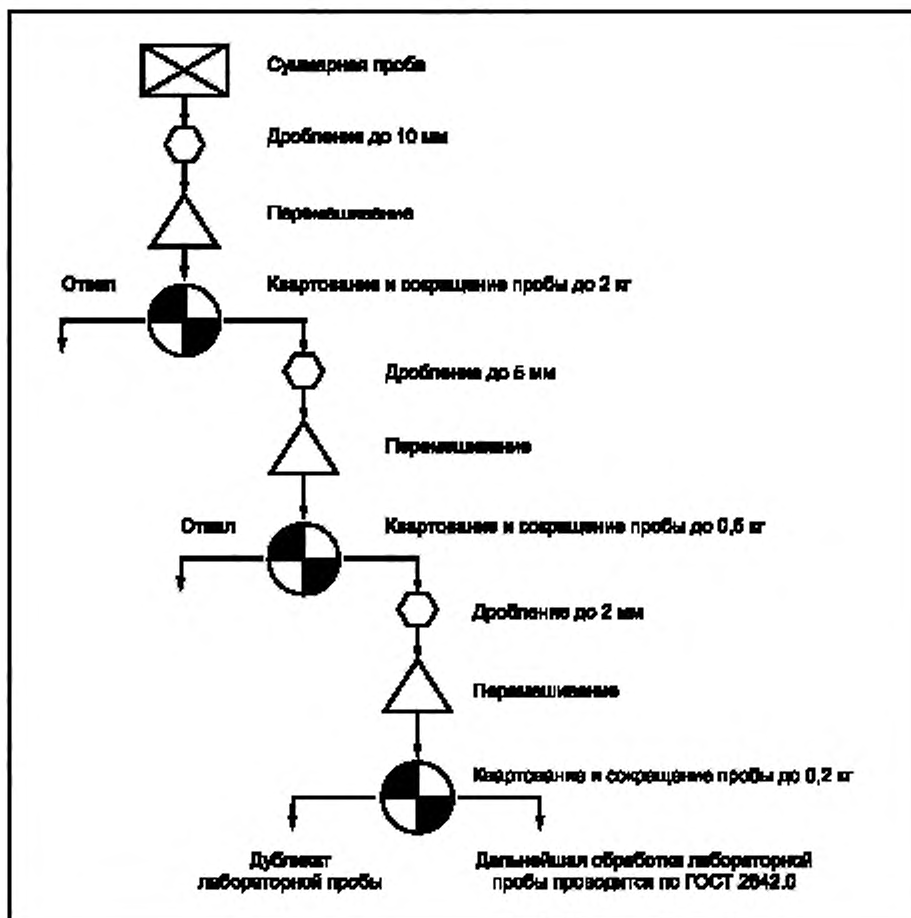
Суммарная проба

Дробление до 10 мм

Перемешивание

Отвал

Квартование и сокращение пробы до 2 кг

Дробление до 5 мм

Перемешивание

Отвал

Квартование и сокращение пробы до 0,5 кг

Дробление до 2 мм

Перемешивание

Квартование и сокращение пробы до 0,2 кг

Дубликат лабораторной пробы

Дальнейшая обработка лабораторной пробы проводится по ГОСТ 2642.0